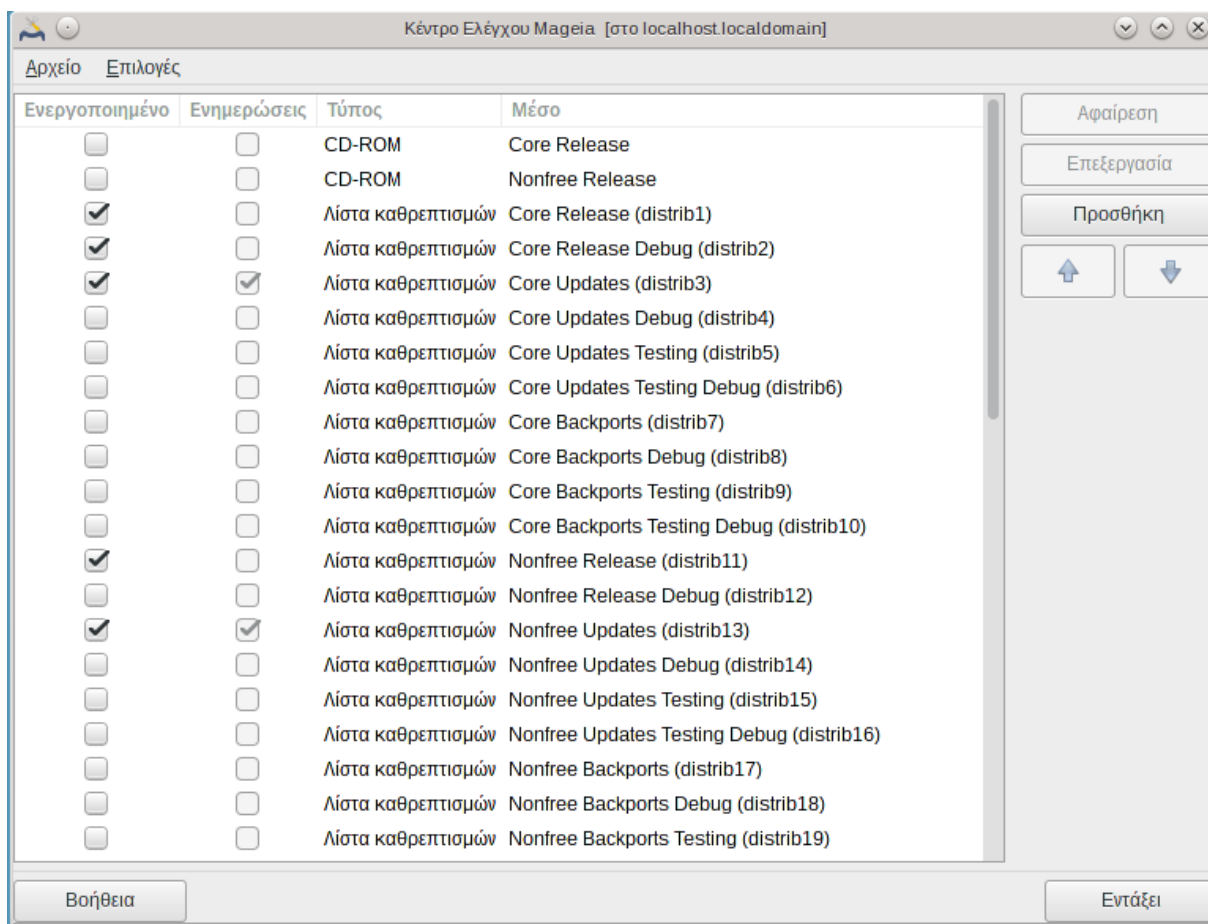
Κέντρο Ελέγχου Mageia [στο localhost.localdomain]

Αρχείο Επιλογές

| Ενεργοποιημένο | Ενημερώσεις | Τύπος | Μέσο |
|---|---|---|---|
| ☐ | ☐ | CD-ROM | Core Release |
| ☐ | ☐ | CD-ROM | Nonfree Release |
| ☑ | ☐ | Λίστα καθρεπτισμών | Core Release (distrib1) |
| ☑ | ☐ | Λίστα καθρεπτισμών | Core Release Debug (distrib2) |
| ☑ | ☑ | Λίστα καθρεπτισμών | Core Updates (distrib3) |
| ☐ | ☐ | Λίστα καθρεπτισμών | Core Updates Debug (distrib4) |
| ☐ | ☐ | Λίστα καθρεπτισμών | Core Updates Testing (distrib5) |
| ☐ | ☐ | Λίστα καθρεπτισμών | Core Updates Testing Debug (distrib6) |
| ☐ | ☐ | Λίστα καθρεπτισμών | Core Backports (distrib7) |
| ☐ | ☐ | Λίστα καθρεπτισμών | Core Backports Debug (distrib8) |
| ☐ | ☐ | Λίστα καθρεπτισμών | Core Backports Testing (distrib9) |
| ☐ | ☐ | Λίστα καθρεπτισμών | Core Backports Testing Debug (distrib10) |
| ☑ | ☐ | Λίστα καθρεπτισμών | Nonfree Release (distrib11) |
| ☐ | ☐ | Λίστα καθρεπτισμών | Nonfree Release Debug (distrib12) |
| ☑ | ☑ | Λίστα καθρεπτισμών | Nonfree Updates (distrib13) |
| ☐ | ☐ | Λίστα καθρεπτισμών | Nonfree Updates Debug (distrib14) |
| ☐ | ☐ | Λίστα καθρεπτισμών | Nonfree Updates Testing (distrib15) |
| ☐ | ☐ | Λίστα καθρεπτισμών | Nonfree Updates Testing Debug (distrib16) |
| ☐ | ☐ | Λίστα καθρεπτισμών | Nonfree Backports (distrib17) |
| ☐ | ☐ | Λίστα καθρεπτισμών | Nonfree Backports Debug (distrib18) |
| ☐ | ☐ | Λίστα καθρεπτισμών | Nonfree Backports Testing (distrib19) |

Αφαίρεση
Επεξεργασία
Προσθήκη

Βοήθεια
Εντάξει